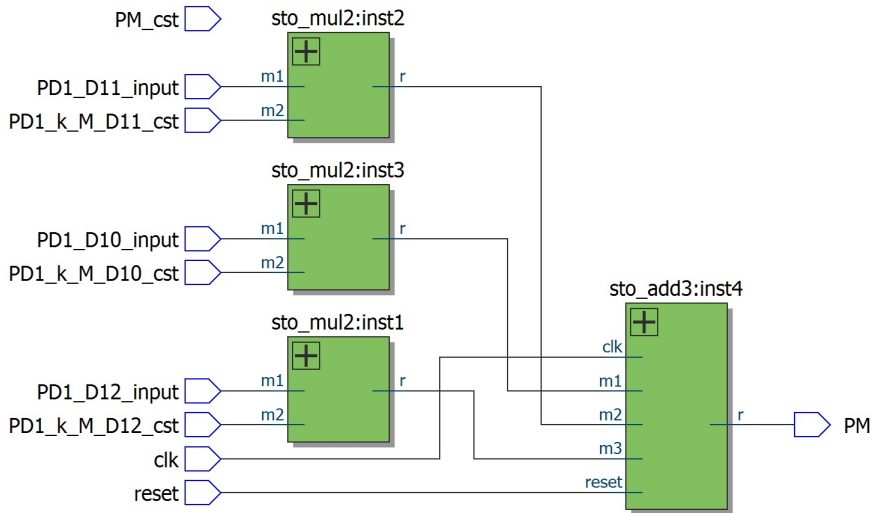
PM_cst

sto_mul2:inst2

PD1_D11_input
m1
r
PD1_k_M_D11_cst
m2

sto_mul2:inst3

PD1_D10_input
m1
r
PD1_k_M_D10_cst
m2

sto_add3:inst4

sto_mul2:inst1

clk

PD1_D12_input
m1
r
m1

PD1_k_M_D12_cst
m2
m2
r
PM

clk
m3

reset
reset